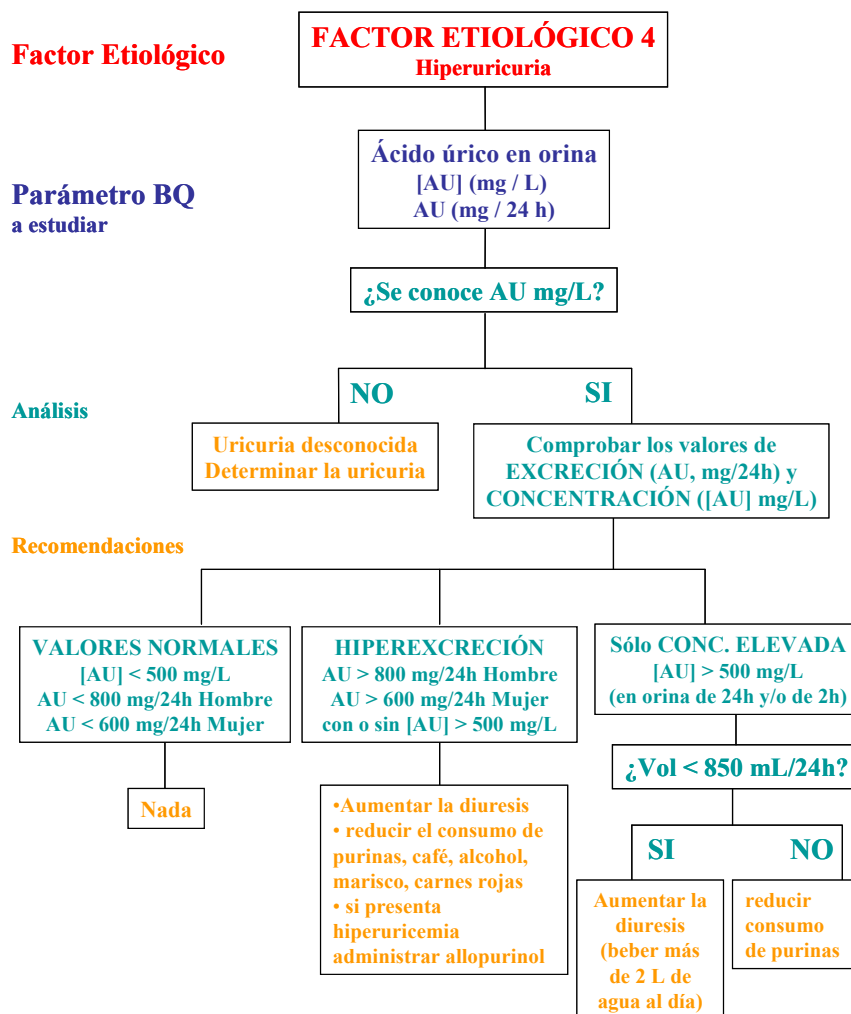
Factor Etiológico

FACTOR ETIOLÓGICO 4
Hiperuricuria

Parámetro BQ
a estudiar

Ácido úrico en orina
[AU] (mg / L)
AU (mg / 24 h)

¿Se conoce AU mg/L?

Análisis

NO

SI

Uricuria desconocida
Determinar la uricuria

Comprobar los valores de EXCRECIÓN (AU, mg/24h) y CONCENTRACIÓN ([AU] mg/L)

Recomendaciones

VALORES NORMALES
[AU] < 500 mg/L
AU < 800 mg/24h Hombre
AU < 600 mg/24h Mujer

HIPEREXCRECIÓN
AU > 800 mg/24h Hombre
AU > 600 mg/24h Mujer
con o sin [AU] > 500 mg/L

Sólo CONC. ELEVADA
[AU] > 500 mg/L
(en orina de 24h y/o de 2h)

Nada

•Aumentar la diuresis
• reducir el consumo de purinas, café, alcohol, marisco, carnes rojas
• si presenta hiperuricemia administrar allopurinol

¿Vol < 850 mL/24h?

SI

NO

Aumentar la diuresis (beber más de 2 L de agua al día)

reducir consumo de purinas